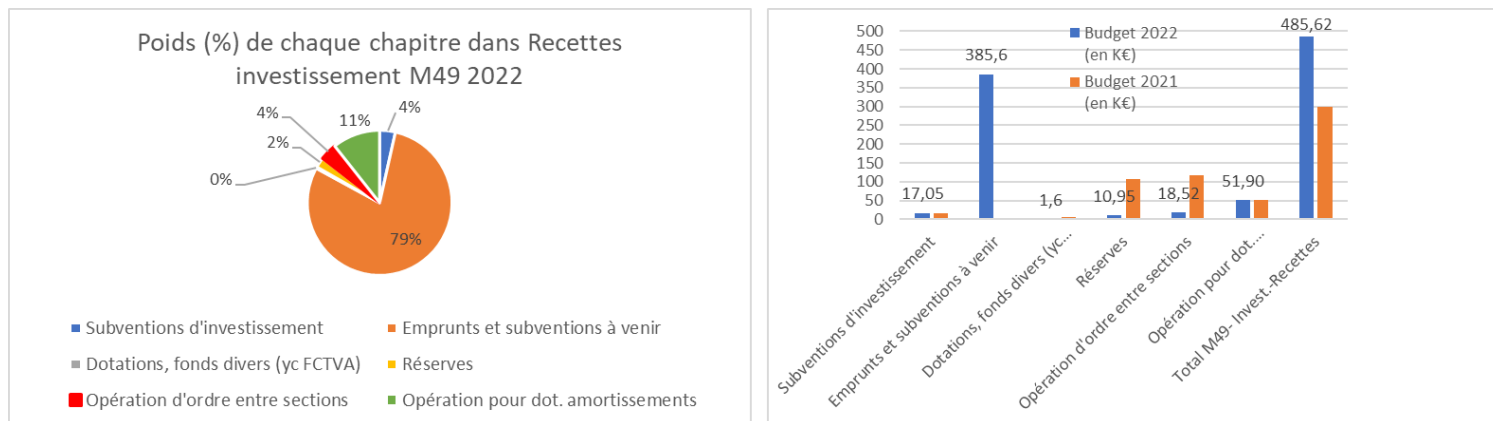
Poids (%) de chaque chapitre dans Recettes investissement M49 2022

4%
2%
11%
4%
0%
79%

Subventions d'investissement
Emprunts et subventions à venir
Dotations, fonds divers (yc FCTVA)
Réserves
Opération d'ordre entre sections
Opération pour dot. amortissements

500
450
400
350
300
250
200
150
100
50
0

Budget 2022 (en K€)
Budget 2021 (en K€)

385,6
485,62
17,05
1,6
10,95
18,52
51,90

Subventions d'investissement
Emprunts et subventions à venir
Dotations, fonds divers (yc...
Réserves
Opération d'ordre entre sections
Opération pour dot....
Total M49- Invest.-Recettes